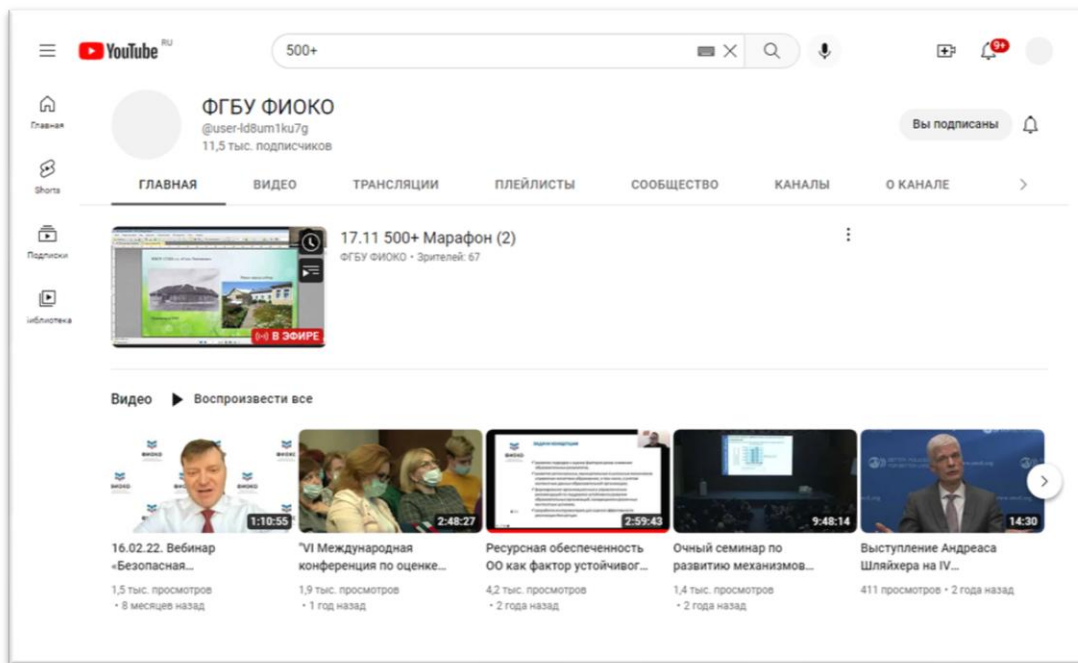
YouTube RU

500+

9+

Главная

Shorts

Подписки

Библиотека

ФГБУ ФИОКО
@user-ld8um1ku7g
11,5 тыс. подписчиков

Вы подписаны

ГЛАВНАЯ ВИДЕО ТРАНСЛЯЦИИ ПЛЕЙЛИСТЫ СООБЩЕСТВО КАНАЛЫ О КАНАЛЕ

В ЭФИРЕ

17.11 500+ Марафон (2)
ФГБУ ФИОКО • Зрителей: 67

Видео Воспроизвести все

1:10:55
16.02.22. Вебинар «Безопасная...
1,5 тыс. просмотров • 8 месяцев назад

2:48:27
"VI Международная конференция по оценке...
1,9 тыс. просмотров • 1 год назад

2:59:43
Ресурсная обеспеченность ОО как фактор устойчивог...
4,2 тыс. просмотров • 2 года назад

9:48:14
Очный семинар по развитию механизмов...
1,4 тыс. просмотров • 2 года назад

14:30
Выступление Андреаса Шляйхера на IV...
411 просмотров • 2 года назад